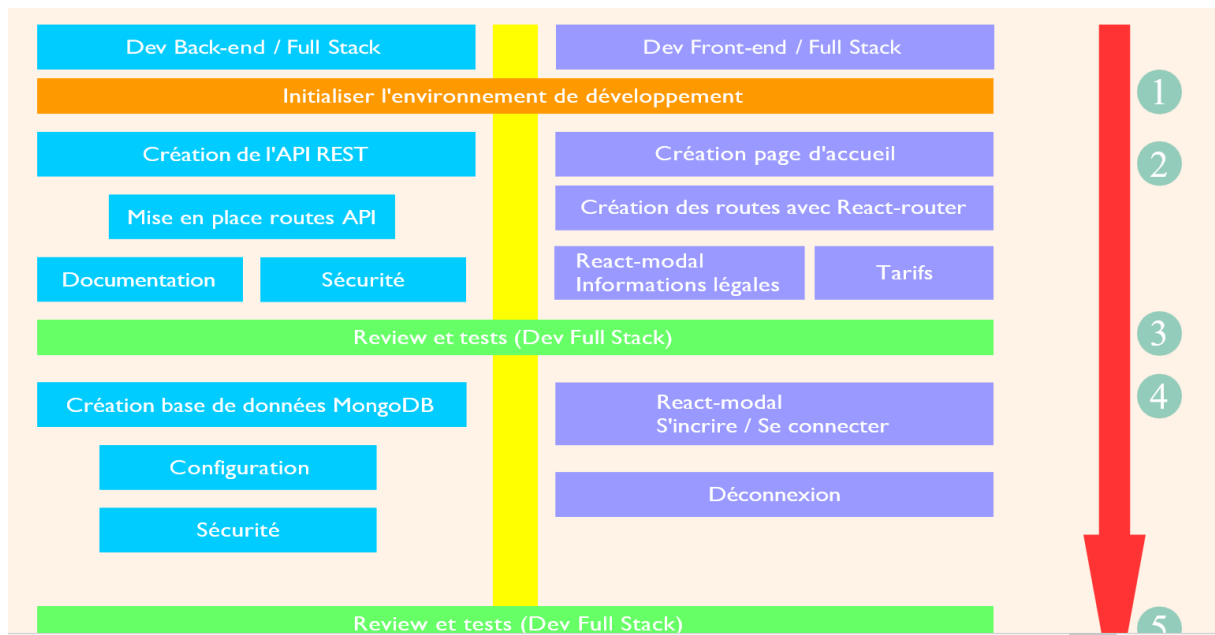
Dev Back-end / Full Stack

Dev Front-end / Full Stack

Initialiser l'environnement de développement

1

Création de l'API REST

Création page d'accueil

2

Mise en place routes API

Création des routes avec React-router

Documentation

Sécurité

React-modal
Informations légales

Tarifs

Review et tests (Dev Full Stack)

3

Création base de données MongoDB

React-modal
S'incrire / Se connecter

4

Configuration

Déconnexion

Sécurité

Review et tests (Dev Full Stack)

5